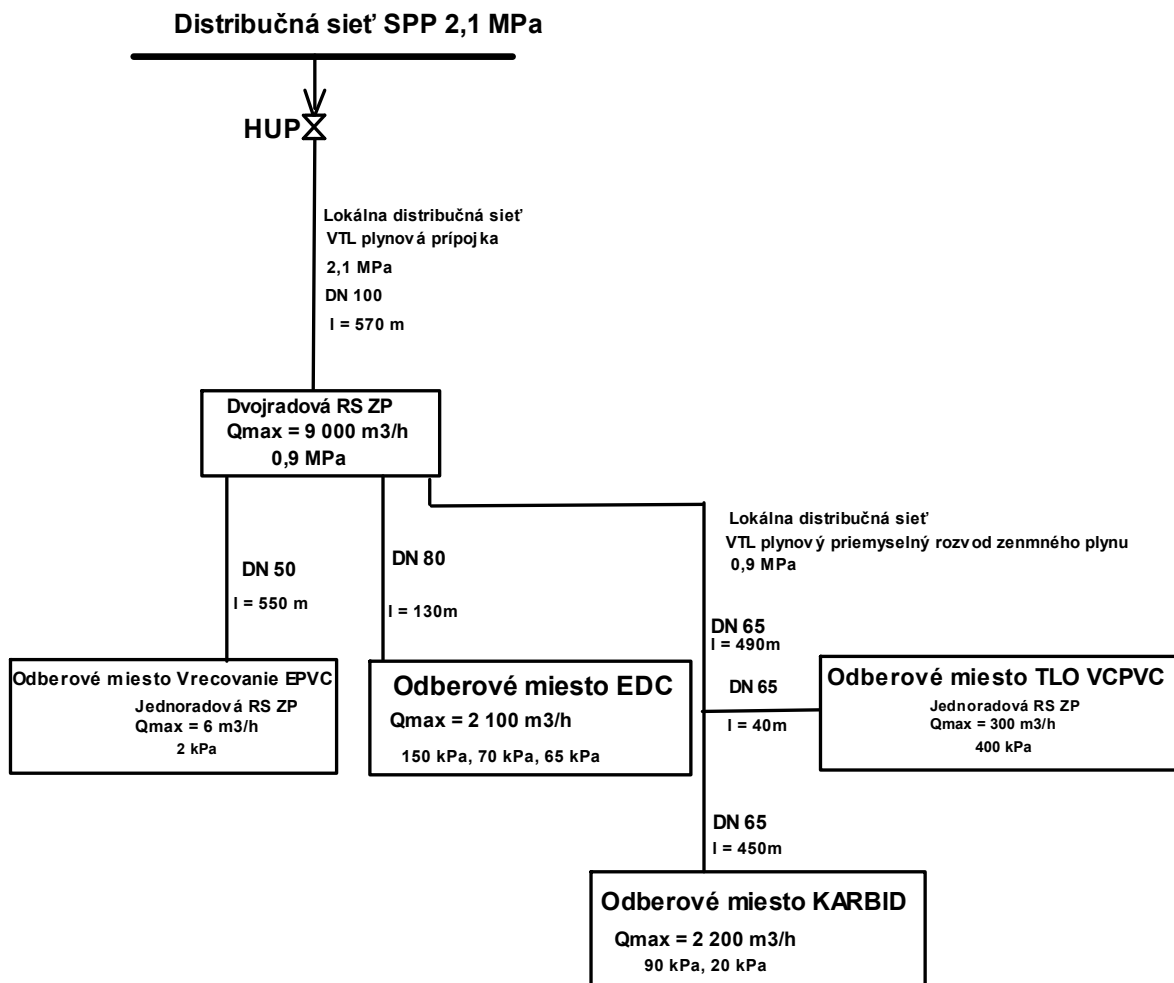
Distribučná sieť SPP 2,1 MPa

HUP

Lokálna distribučná sieť
VTL plynová prípojka
2,1 MPa
DN 100
l = 570 m

Dvojradová RS ZP
Qmax = 9 000 m3/h
0,9 MPa

Lokálna distribučná sieť
VTL plynový priemyselný rozvod zenmného plynu
0,9 MPa

DN 50
l = 550 m

DN 80
l = 130m

DN 65
l = 490m

Odberové miesto Vrecovanie EPVC
Jednoradová RS ZP
Qmax = 6 m3/h
2 kPa

Odberové miesto EDC
Qmax = 2 100 m3/h
150 kPa, 70 kPa, 65 kPa

DN 65
l = 40m

Odberové miesto TLO VCPVC
Jednoradová RS ZP
Qmax = 300 m3/h
400 kPa

DN 65
l = 450m

Odberové miesto KARBID
Qmax = 2 200 m3/h
90 kPa, 20 kPa